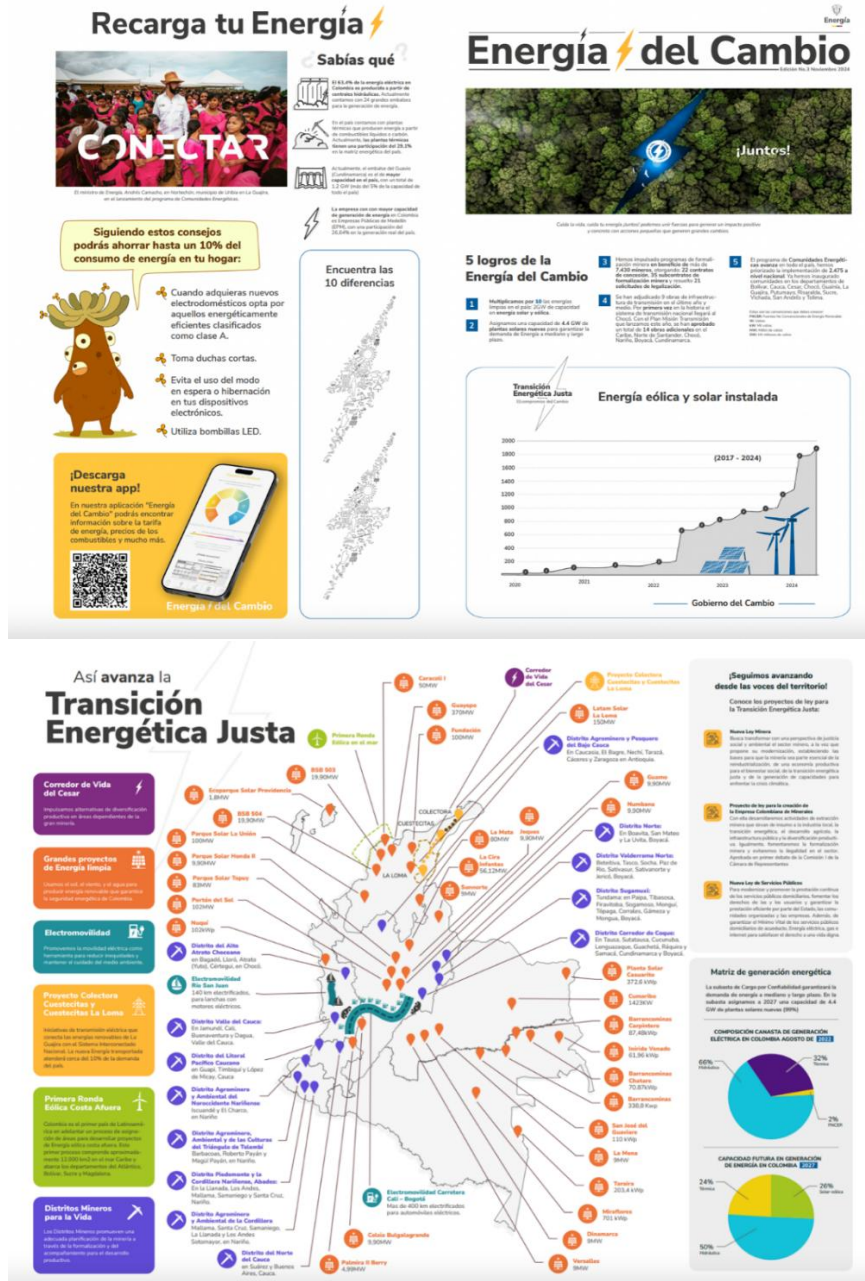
Recarga tu Energía

CONECTAR

El ministro de Energía, Andrés Camacho, en Norbeshin, municipio de Uribia en La Guajira, en el lanzamiento del programa de Comunidades Energéticas.

Sabías qué

El 63,4% de la energía eléctrica en Colombia se produce a partir de centrales hidráulicas. Actualmente contamos con 24 grandes embalses para la generación de energía.

En el país contamos con plantas térmicas que producen energía a partir de combustibles líquidos o sólidos. Actualmente, las plantas térmicas tienen una participación del 29,1% en la matriz energética del país.

Actualmente, el embalse del Guavio (Cundinamarca) es el de mayor capacidad en el país, con un total de 1,2 GW (más del 5% de la capacidad de todo el país).

La empresa con mayor capacidad de generación de energía en Colombia es Empresas Públicas de Medellín (EPM), con una participación del 26,64% en la generación real del país.

Siguiendo estos consejos podrás ahorrar hasta un 10% del consumo de energía en tu hogar:

Cuando adquieras nuevos electrodomésticos opta por aquellos energéticamente eficientes clasificados como clase A.

Toma duchas cortas.

Evita el uso del modo en espera o hibernación en tus dispositivos electrónicos.

Utiliza bombillas LED.

¡Descarga nuestra app!

En nuestra aplicación "Energía del Cambio" podrás encontrar información sobre la tarifa de energía, precios de los combustibles y mucho más.

Energía del Cambio

Encuentra las 10 diferencias

Energía

Energía del Cambio

Edición No.3 Noviembre 2024

¡Juntos!

Cuida la vida, cuida la energía ¡Juntos! podemos unir fuerzas para generar un impacto positivo y concreto con acciones pequeñas que generen grandes cambios.

5 logros de la Energía del Cambio

1 Multiplicamos por 60 las energías limpias en el país: 2GW de capacidad en energía solar y eólica.

2 Asignamos una capacidad de 4,4 GW de plantas solares nuevas para garantizar la demanda de Energía a mediano y largo plazo.

3 Hemos impulsado programas de formalización minera en beneficio de más de 7.430 mineros, otorgando 22 contratos de concesión, 35 subcontratos de formalización minera y resuelto 21 solicitudes de legalización.

4 Se han adjudicado 9 obras de infraestructura de transmisión en el último año y medio. Por primera vez en la historia el sistema de transmisión nacional llegará al Chocó. Con el Plan Misión Transmisión que lanzamos este año, se han aprobado un total de 14 obras adicionales en el Caribe, Norte de Santander, Chocó, Nariño, Boyacá, Cundinamarca.

5 El programa de Comunidades Energéticas avanza en todo el país, hemos priorizado la implementación de 2.475 a nivel nacional. Ya hemos inaugurado comunidades en los departamentos de Bolívar, Cauca, Cesar, Chocó, Guainía, La Guajira, Putumayo, Risaralda, Sucre, Vichada, San Andrés y Tolima.

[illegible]

Transición Energética Justa

Energía eólica y solar instalada

(2017 - 2024)

2000
1800
1600
1400
1200
1000
800
600
400
200
0
2020
2021
2022
2023
2024

Gobierno del Cambio

Así avanza la Transición Energética Justa

Corredor de Vida del Cesar
Impulsamos alternativas de diversificación productiva en áreas dependientes de la gran minería.

Grandes proyectos de Energía limpia
Usamos el sol, el viento, y el agua para producir energía renovable que garantice la seguridad energética de Colombia.

Electromovilidad
Promovemos la movilidad eléctrica como herramienta para reducir emisiones y mantener el cuidado del medio ambiente.

Proyecto Colectora Cuestecitas y Cuestecitas La Loma
Iniciativas de transmisión eléctrica que conecta las energías renovables de La Guajira con el Sistema Interconectado Nacional. La nueva Energía transportada atenderá cerca del 10% de la demanda del país.

Primera Ronda Eólica Costa Afuera
Colombia es el primer país de Latinoamérica en establecer un proceso de asignación de áreas para desarrollar proyectos de Energía eólica costa afuera. Este primer proceso comprende aproximadamente 12.000 km2 en el mar Caribe y abarca los departamentos del Atlántico, Bolívar, Sucre y Magdalena.

Distritos Mineros para la Vida
Los Distritos Mineros promueven una adecuada planificación de la minería a través de la formalización y del acompañamiento para el desarrollo productivo.

Caracolí I 50MW
Guayepo 370MW
Fundación 100MW
Corredor de Vida del Cesar
Proyecto Colectora Cuestecitas y Cuestecitas La Loma
Primera Ronda Eólica en el mar
BSB 503 19,90MW
Ercaparque Solar Providencia 1,8MW
BSB 504 19,90MW
Parque Solar La Unión 100MW
Parque Solar Honda II 9,90MW
Parque Solar Tepuy 83MW
Portón del Sol 102MW
Nuqui 102kWp
Distrito del Alto Atrato Chocoano en Bagadó, Lloró, Atrato (Yuto), Cértegui, en Chocó.
Electromovilidad Río San Juan 140 km electrificados, para lanchas con motores eléctricos.
Distrito Valle del Cauca: En Jamundí, Cali, Buenaventura y Dagua, Valle del Cauca.
Distrito del Litoral Pacífico Caucano en Guapi, Timbiquí y López de Micay, Cauca.
Distrito Agrominero y Ambiental del Noroccidente Nariñense Iscuandé y El Charco, en Nariño.
Distrito Agrominero, Ambiental y de las Culturas del Triángulo de Telembí Barbacoas, Roberto Payán y Magüí Payán, en Nariño.
Distrito Piedemonte y la Cordillera Nariñense, Abades: En La Llanada, Los Andes, Mallama, Samaniego y Santa Cruz, Nariño.
Distrito Agrominero y Ambiental de la Cordillera Mallama, Santa Cruz, Samaniego, La Llanada y Los Andes Sotomayor, en Nariño.
Distrito del Norte del Cauca en Suárez y Buenos Aires, Cauca.
Palmira II Berry 4,99MW
Celsia Bulgalagrande 9,90MW
Electromovilidad Carretera Cali – Bogotá Más de 400 km electrificados para automóviles eléctricos.
Latam Solar La Loma 150MW
Distrito Agrominero y Pesquero del Bajo Cauca En Caucasia, El Bagre, Nechí, Tarazá, Cáceres y Zaragoza en Antioquia.
Guamo 9,90MW
Nambana 9,90MW
La Mata 80MW
Jaspes 9,90MW
La Cira Infantas 56,12MW
Sannorte 8MW
Distrito Norte: En Boavita, San Mateo y La Uvita, Boyacá.
Distrito Valderrama Norte: Betéitiva, Tasco, Socha, Paz de Río, Sativasur, Sativanorte y Jericó, Boyacá.
Distrito Sugamuxi: Tundama: en Paipa, Tibasosa, Firavitoba, Sogamoso, Monguí, Tópaga, Corrales, Gámeza y Mongua, Boyacá.
Distrito Corredor de Coque: En Tausa, Sutatausa, Cucunubá, Lenguazaque, Guachetá, Ráquira y Samacá, Cundinamarca y Boyacá.
Planta Solar Cumaribo 372,6 kWp
Cumaribo 142,2kW
Barrancominas Carpintero 87,48kWp
Inírida Venado 61,96 kWp
Barrancominas Chatare 70,87kWp
Barrancominas 338,8 Kwp
San José del Guaviare 110 kWp
La Mesa 8MW
Taraira 203,4 kWp
Mirafloras 701 kWp
Dinamarca 8MW
Versalles 8MW
COLECTORA
CUESTECITAS
LA LOMA

¡Seguimos avanzando desde las voces del territorio!

Conoce los proyectos de ley para la Transición Energética Justa:

Nueva Ley Minera
Busca transformar con una perspectiva de justicia social y ambiental el sector minero, a la vez que propone su modernización, estableciendo las bases para que la minería sea parte esencial de la reindustrialización, de una economía productiva para el bienestar social de la transición energética justa y de la generación de capacidades para enfrentar la crisis climática.

Proyecto de ley para la creación de la Empresa Colombiana de Minerales
Con ella desarrollaremos actividades de extracción minera que sirvan de insumo a la industria local, la transición energética, el desarrollo agrícola, la infraestructura pública y la diversificación productiva. Igualmente, fomentaremos la formalización minera y evitaremos la ilegalidad en el sector. Aprobada en primer debate de la Comisión I de la Cámara de Representantes.

Nueva Ley de Servicios Públicos
Para modernizar y promover la protección continua de los servicios públicos domiciliarios, fortalecer los derechos de los usuarios y garantizar la protección eficiente por parte del Estado, las comunidades organizadas y las empresas. Además, de garantizar el Mínimo Vital de los servicios públicos domiciliarios de acueducto, Energía eléctrica, gas e internet para satisfacer el derecho a una vida digna.

Matriz de generación energética

La subasta de Cargo por Confiabilidad garantizará la demanda de energía a mediano y largo plazo. En la subasta asignamos a 2027 una capacidad de 4.4 GW de plantas solares nuevas (99%).

COMPOSICIÓN CANASTA DE GENERACIÓN ELÉCTRICA EN COLOMBIA AGOSTO DE 2024

66% Hidráulica
32% Térmica
2% FNCER

CAPACIDAD FUTURA EN GENERACIÓN DE ENERGÍA EN COLOMBIA 2027

24% Térmica
26% Solar eólica
50% Hidráulica